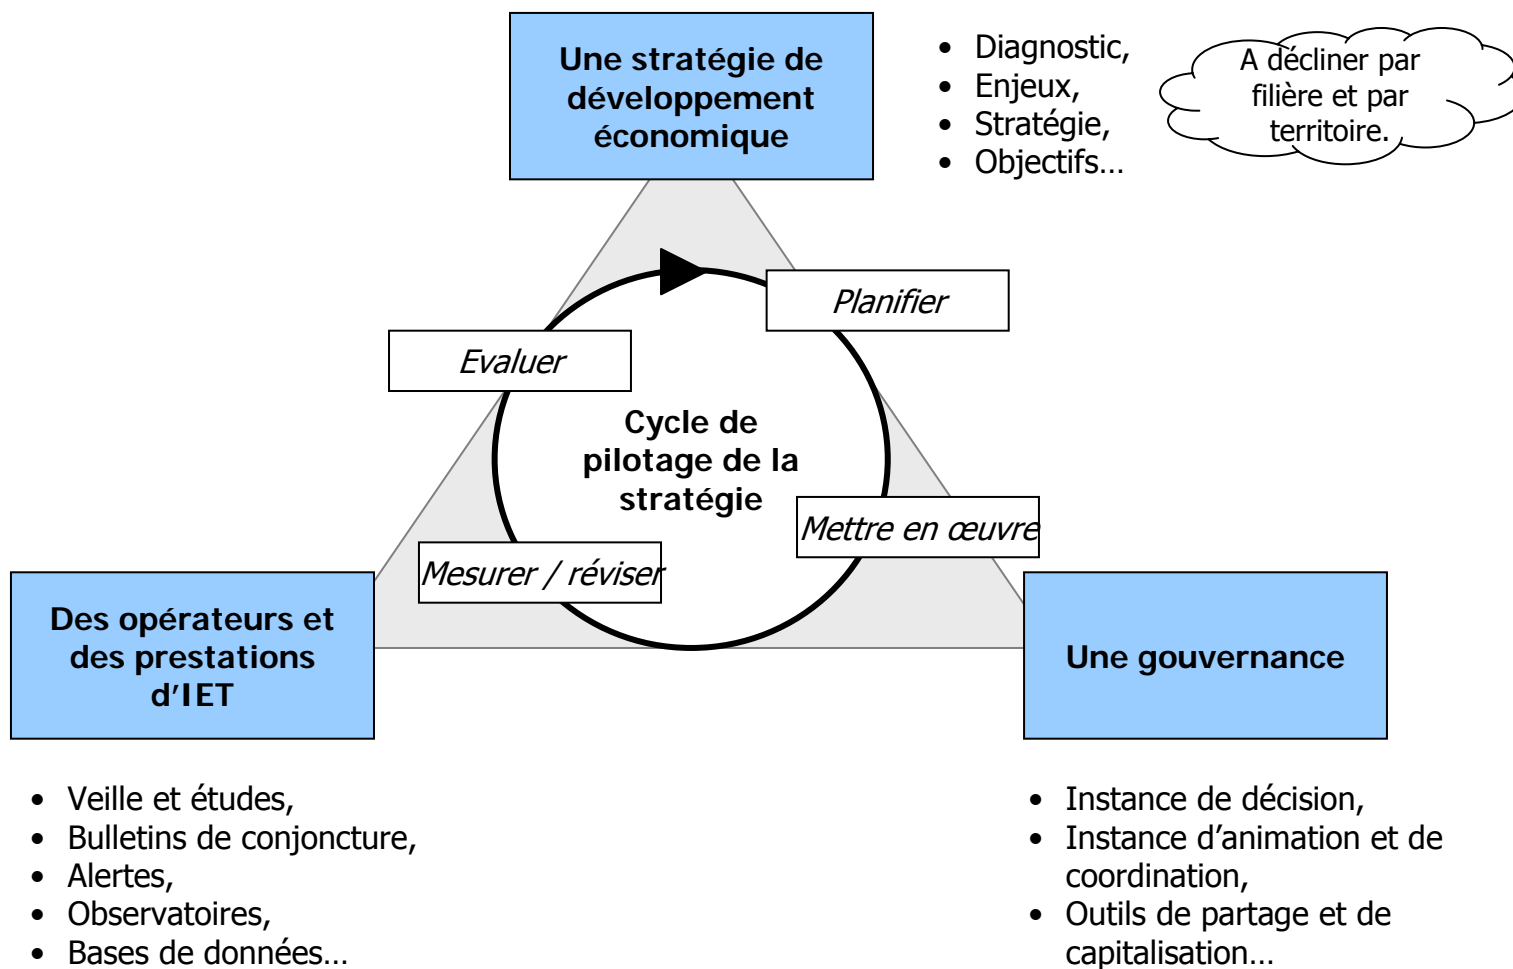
Une stratégie de développement économique

- Diagnostic,
- Enjeux,
- Stratégie,
- Objectifs…

A décliner par filière et par territoire.

Planifier

Evaluer

Cycle de pilotage de la stratégie

Mettre en œuvre

Mesurer / réviser

Des opérateurs et des prestations d'IET

Une gouvernance

- Veille et études,
- Bulletins de conjoncture,
- Alertes,
- Observatoires,
- Bases de données…

- Instance de décision,
- Instance d'animation et de coordination,
- Outils de partage et de capitalisation…